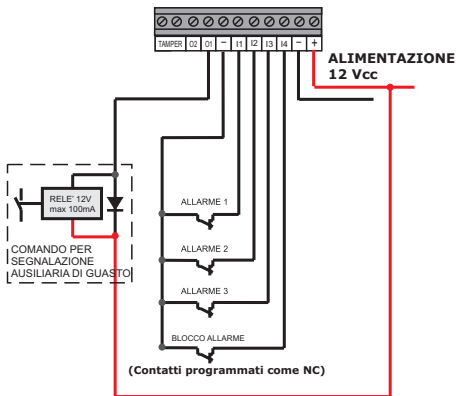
TAMPER O2 O1 – I1 I2 I3 I4 – +

ALIMENTAZIONE
12 Vcc

RELE' 12V
max 100mA

COMANDO PER SEGNALAZIONE AUSILIARIA DI GUASTO

ALLARME 1

ALLARME 2

ALLARME 3

BLOCCO ALLARME

(Contatti programmati come NC)